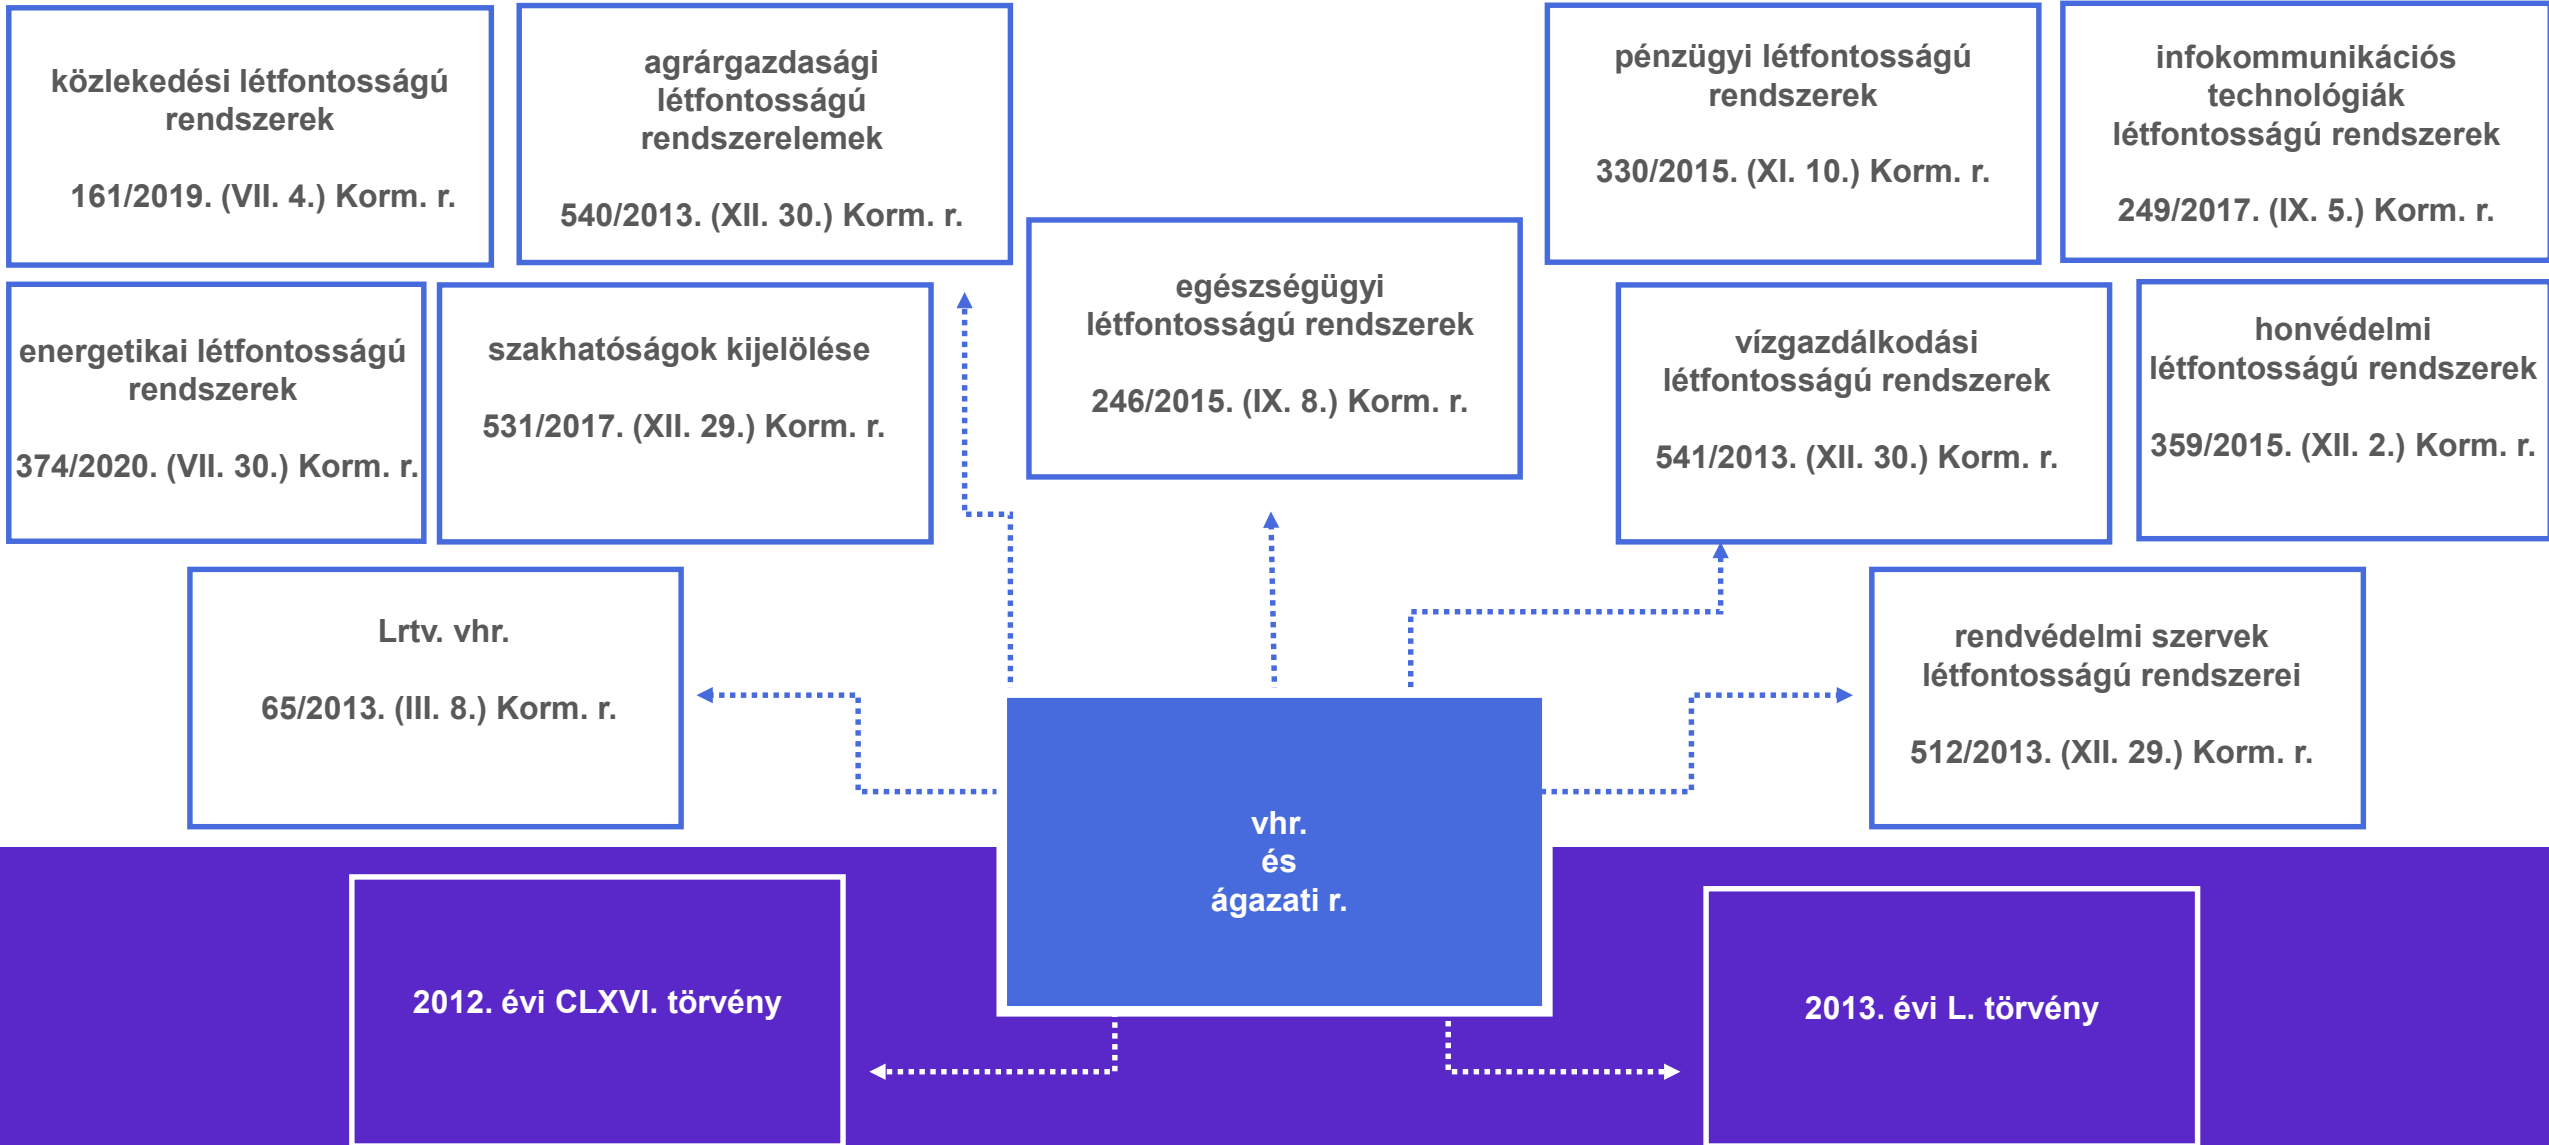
közlekedési létfontosságú rendszerek

161/2019. (VII. 4.) Korm. r.

agrárgazdasági létfontosságú rendszerelemek

540/2013. (XII. 30.) Korm. r.

pénzügyi létfontosságú rendszerek

330/2015. (XI. 10.) Korm. r.

infokommunikációs technológiák létfontosságú rendszerek

249/2017. (IX. 5.) Korm. r.

energetikai létfontosságú rendszerek

374/2020. (VII. 30.) Korm. r.

szakhatóságok kijelölése

531/2017. (XII. 29.) Korm. r.

egészségügyi létfontosságú rendszerek

246/2015. (IX. 8.) Korm. r.

vízgazdálkodási létfontosságú rendszerek

541/2013. (XII. 30.) Korm. r.

honvédelmi létfontosságú rendszerek

359/2015. (XII. 2.) Korm. r.

Lrtv. vhr.

65/2013. (III. 8.) Korm. r.

rendvédelmi szervek létfontosságú rendszerei

512/2013. (XII. 29.) Korm. r.

vhr.
és
ágazati r.

2012. évi CLXVI. törvény

2013. évi L. törvény